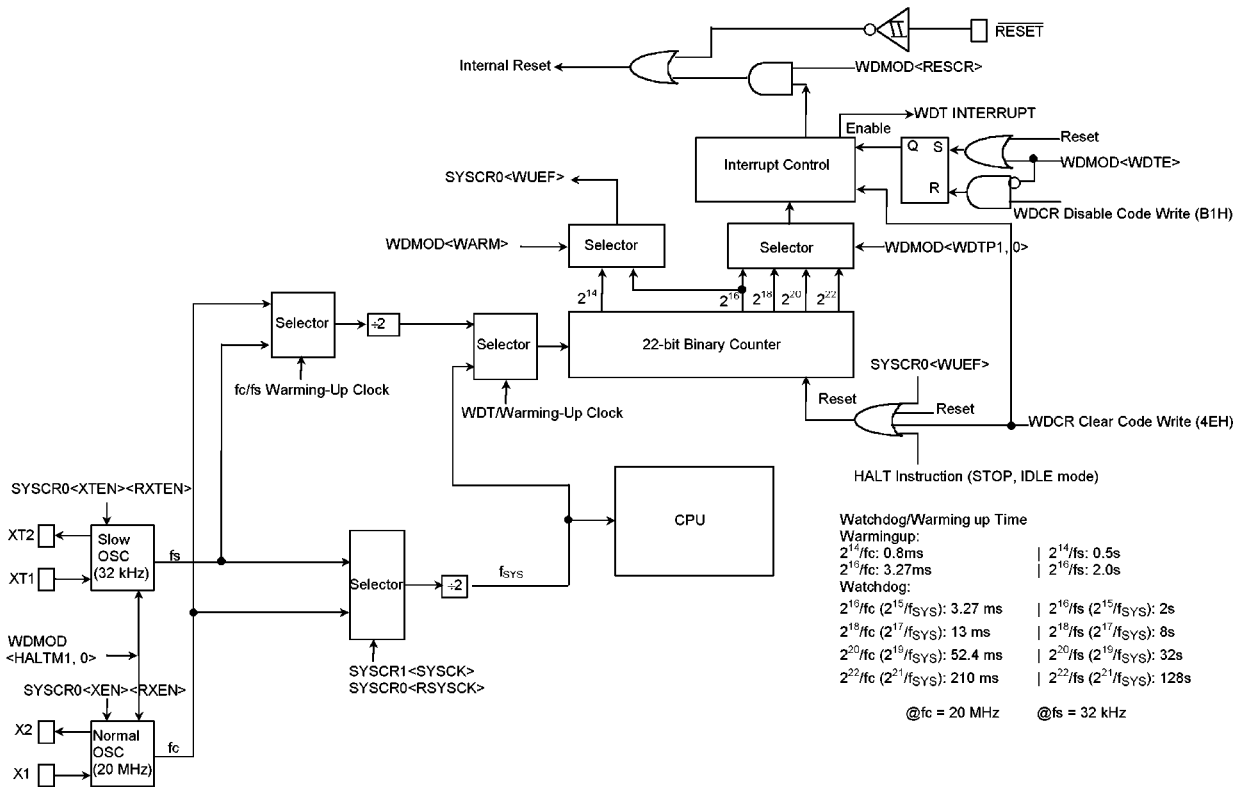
$\overline{RESET}$

Internal Reset

WDMOD<RESCR>

WDT INTERRUPT

Enable

Reset

Q S

Interrupt Control

WDMOD<WDTE>

R

WDCR Disable Code Write (B1H)

SYSCR0<WUEF>

WDMOD<WARM>

Selector

Selector

WDMOD<WDTP1, 0>

$2^{14}$ $2^{16}$ $2^{18}$ $2^{20}$ $2^{22}$

Selector

÷2

Selector

22-bit Binary Counter

fc/fs Warming-Up Clock

WDT/Warming-Up Clock

SYSCR0<WUEF>

Reset

Reset

WDCR Clear Code Write (4EH)

HALT Instruction (STOP, IDLE mode)

SYSCR0<XTEN><RXTEN>

CPU

XT2

Slow OSC (32 kHz)

fs

XT1

Selector

÷2

$f_{SYS}$

WDMOD <HALTM1, 0>

SYSCR1<SYSCK>
SYSCR0<RSYSCK>

SYSCR0<XEN><RXEN>

X2

Normal OSC (20 MHz)

fc

X1

Watchdog/Warming up Time
Warmingup:
$2^{14}$/fc: 0.8ms | $2^{14}$/fs: 0.5s
$2^{16}$/fc: 3.27ms | $2^{16}$/fs: 2.0s
Watchdog:
$2^{16}$/fc ($2^{15}/f_{SYS}$): 3.27 ms | $2^{16}$/fs ($2^{15}/f_{SYS}$): 2s
$2^{18}$/fc ($2^{17}/f_{SYS}$): 13 ms | $2^{18}$/fs ($2^{17}/f_{SYS}$): 8s
$2^{20}$/fc ($2^{19}/f_{SYS}$): 52.4 ms | $2^{20}$/fs ($2^{19}/f_{SYS}$): 32s
$2^{22}$/fc ($2^{21}/f_{SYS}$): 210 ms | $2^{22}$/fs ($2^{21}/f_{SYS}$): 128s

@fc = 20 MHz @fs = 32 kHz